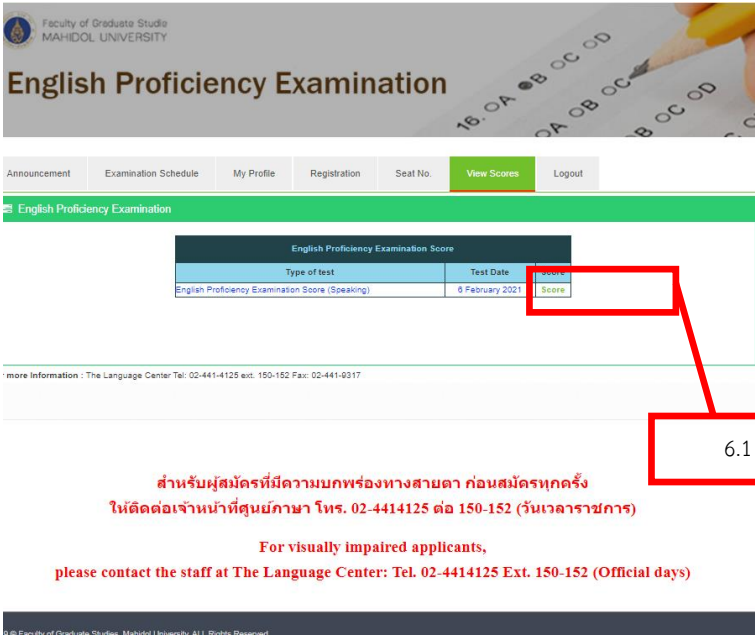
Faculty of Graduate Studies
MAHIDOL UNIVERSITY

English Proficiency Examination

16. OA ●B OC OD
OA OB OC OD

Announcement | Examination Schedule | My Profile | Registration | Seat No. | View Scores | Logout

English Proficiency Examination

| English Proficiency Examination Score | | |
|---|---|---|
| Type of test | Test Date | Score |
| English Proficiency Examination Score (Speaking) | 6 February 2021 | Score |

more Information : The Language Center Tel: 02-441-4125 ext. 150-152 Fax: 02-441-9317

6.1

สำหรับผู้สมัครที่มีความบกพร่องทางสายตา ก่อนสมัครทุกครั้ง
ให้ติดต่อเจ้าหน้าที่ศูนย์ภาษา โทร. 02-4414125 ต่อ 150-152 (วันเวลาราชการ)

For visually impaired applicants,
please contact the staff at The Language Center: Tel. 02-4414125 Ext. 150-152 (Official days)

9 © Faculty of Graduate Studies, Mahidol University ALL Rights Reserved